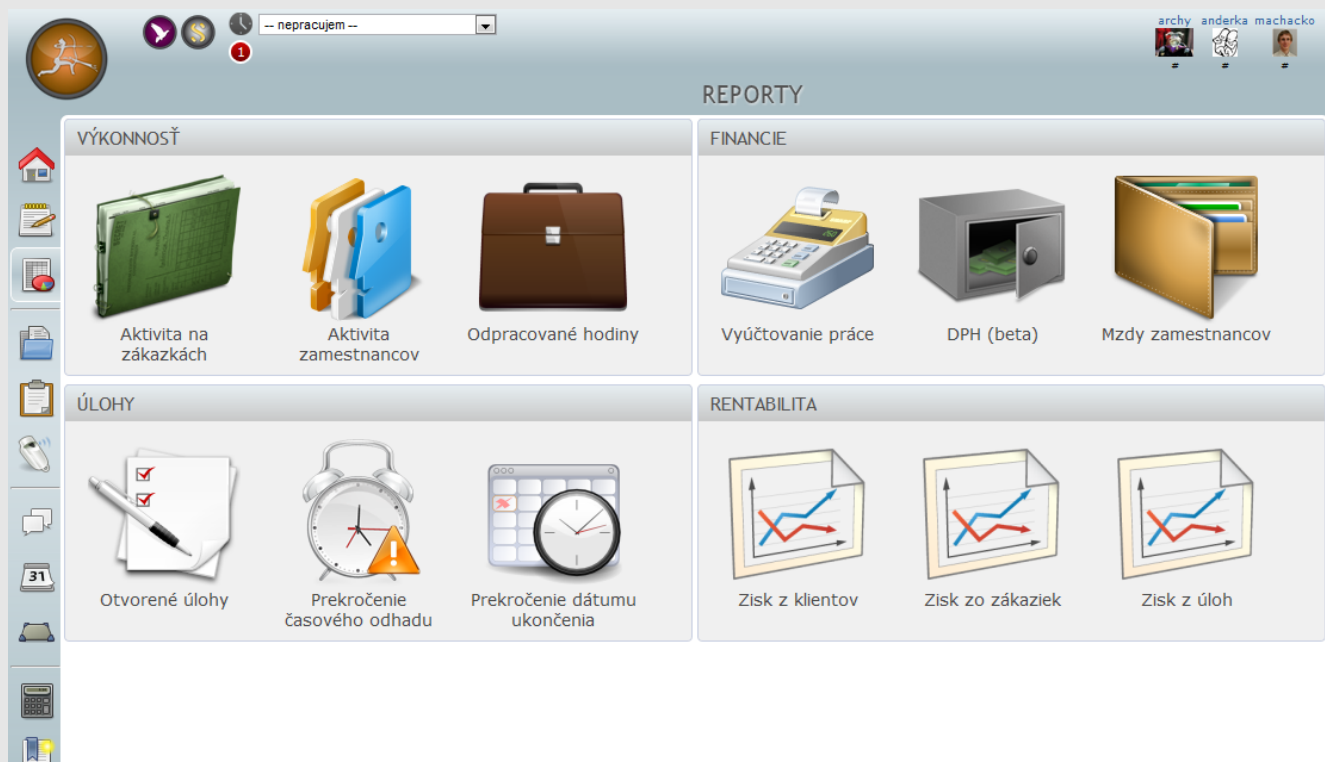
-- nepracujem --

1

archy anderka machacko

REPORTY

VÝKONNOSŤ

Aktivita na zákazkách

Aktivita zamestnancov

Odpracované hodiny

FINANCIE

Vyúčtovanie práce

DPH (beta)

Mzdy zamestnancov

ÚLOHY

Otvorené úlohy

Prekročenie časového odhadu

Prekročenie dátumu ukončenia

RENTABILITA

Zisk z klientov

Zisk zo zákaziek

Zisk z úloh

31